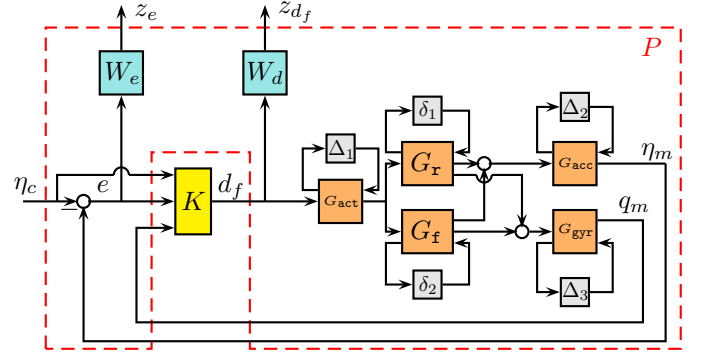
$z_e$

$z_{d_f}$

$P$

$W_e$

$W_d$

$\delta_1$

$\Delta_2$

$\Delta_1$

$G_{\mathtt{r}}$

$G_{\mathtt{acc}}$

$\eta_m$

$\eta_c$

$e$

$K$

$d_f$

$G_{\mathtt{act}}$

$q_m$

$-$

$G_{\mathtt{f}}$

$G_{\mathtt{gyr}}$

$\delta_2$

$\Delta_3$